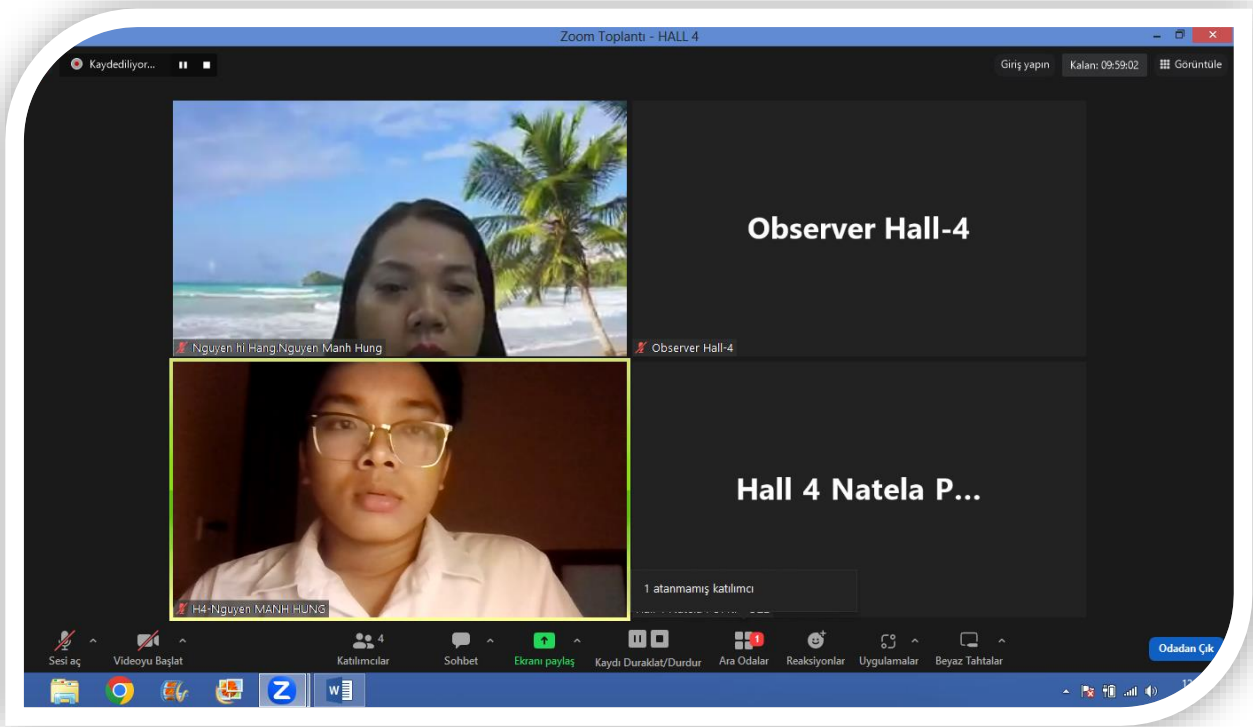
Zoom Toplantı - HALL 4

Kaydediliyor...

Giriş yapın

Kalan: 09:59:02

Görüntüle

Observer Hall-4

Nguyen hi Hang.Nguyen Manh Hung

Observer Hall-4

Hall 4 Natela P...

1 atanmamış katılımcı

H4-Nguyen MANH HUNG

Sesi aç

Videoyu Başlat

4

Katılımcılar

Sohbet

Ekranı paylaş

Kaydı Duraklat/Durdur

1

Ara Odalar

Reaksiyonlar

Uygulamalar

Beyaz Tahtalar

Odadan Çık